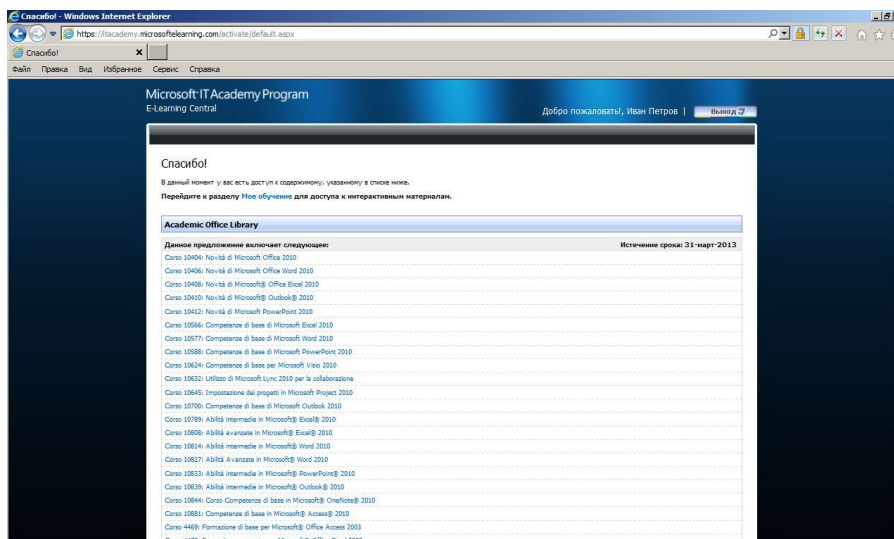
Спасибо! - Windows Internet Explorer

https://itacademy.microsoftelearning.com/activate/default.aspx

Спасибо!

Файл Правка Вид Избранное Сервис Справка

Microsoft IT Academy Program
E-Learning Central

Добро пожаловать!, Иван Петров | Выход

Спасибо!

В данный момент у вас есть доступ к содержимому, указанному в списке ниже.

Перейдите к разделу Мое обучение для доступа к интерактивным материалам.

Academic Office Library

Данное предложение включает следующее: Истечение срока: 31-март-2013

Corso 10404: Novità di Microsoft Office 2010
Corso 10406: Novità di Microsoft Office Word 2010
Corso 10408: Novità di Microsoft® Office Excel 2010
Corso 10410: Novità di Microsoft® Outlook® 2010
Corso 10412: Novità di Microsoft PowerPoint 2010
Corso 10566: Competenze di base di Microsoft Excel 2010
Corso 10577: Competenze di base di Microsoft Word 2010
Corso 10588: Competenze di base di Microsoft PowerPoint 2010
Corso 10624: Competenze di base per Microsoft Visio 2010
Corso 10632: Utilizzo di Microsoft Lync 2010 per la collaborazione
Corso 10645: Impostazione dei progetti in Microsoft Project 2010
Corso 10700: Competenze di base di Microsoft Outlook 2010
Corso 10789: Abilità intermedie in Microsoft® Excel® 2010
Corso 10808: Abilità avanzate in Microsoft® Excel® 2010
Corso 10814: Abilità intermedie in Microsoft® Word 2010
Corso 10827: Abilità Avanzate in Microsoft® Word 2010
Corso 10833: Abilità intermedie in Microsoft® PowerPoint® 2010
Corso 10839: Abilità intermedie in Microsoft® Outlook® 2010
Corso 10844: Corso Competenze di base in Microsoft® OneNote® 2010
Corso 10881: Competenze di base in Microsoft® Access® 2010
Corso 4469: Formazione di base per Microsoft® Office Access 2003
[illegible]